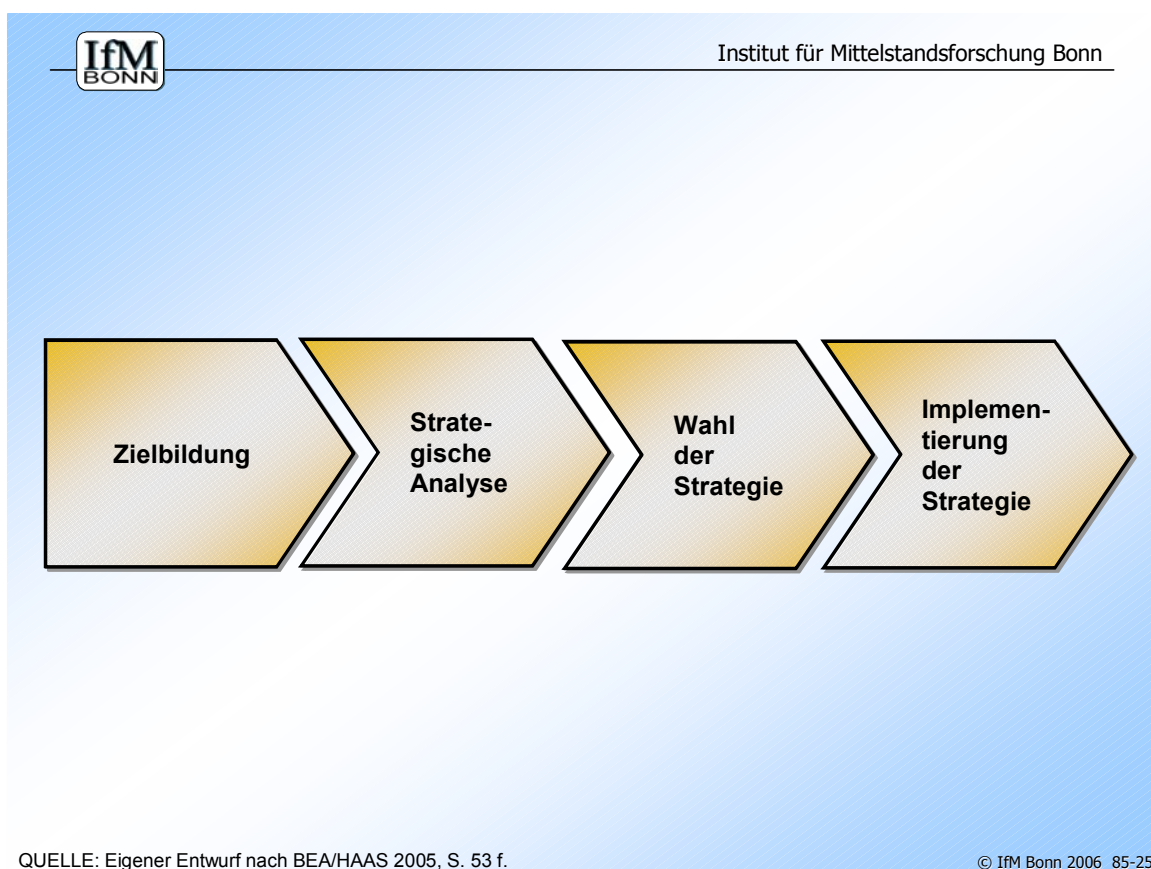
IfM BONN

Institut für Mittelstandsforschung Bonn

Zielbildung

Strategische Analyse

Wahl der Strategie

Implementierung der Strategie

QUELLE: Eigener Entwurf nach BEA/HAAS 2005, S. 53 f.

© IfM Bonn 2006 85-25